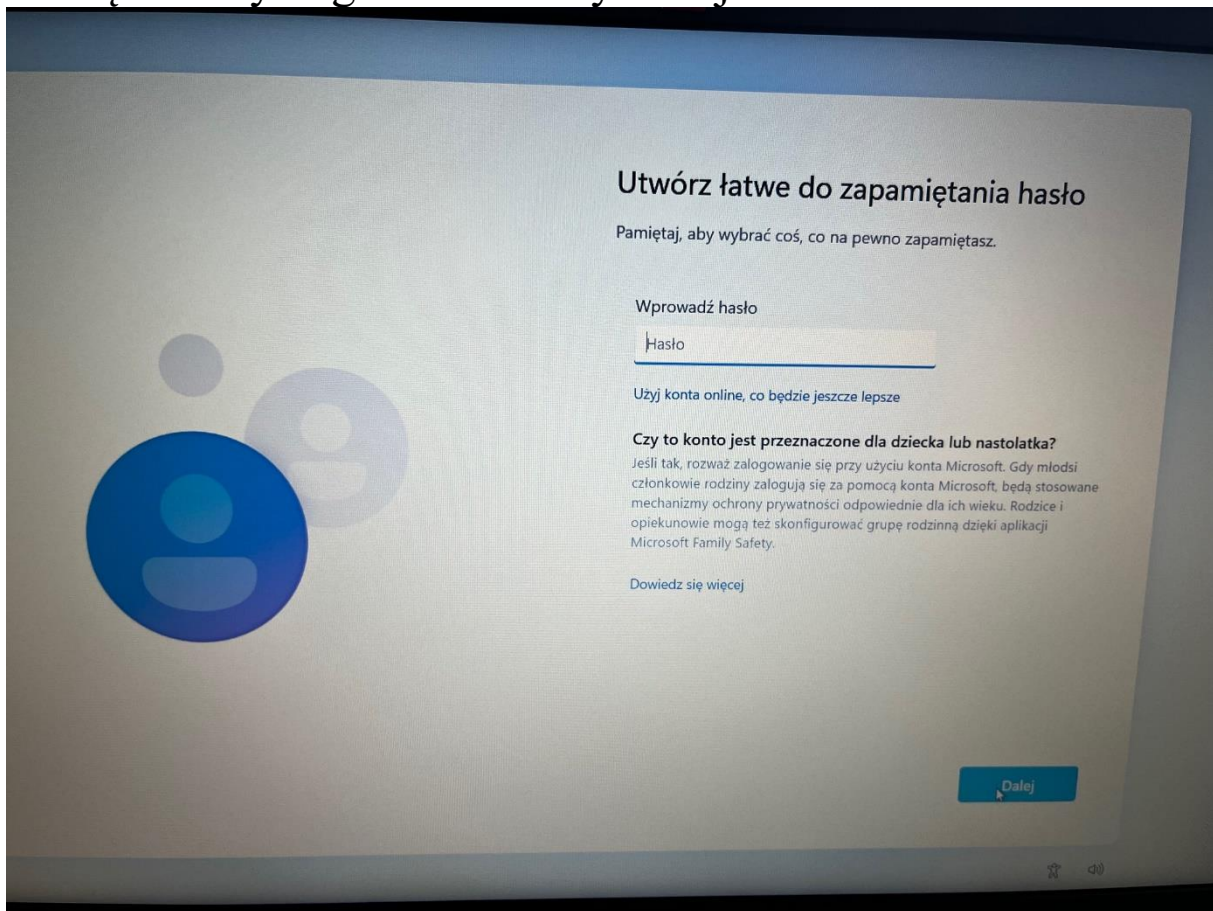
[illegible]

Utwórz łatwe do zapamiętania hasło

Pamiętaj, aby wybrać coś, co na pewno zapamiętasz.

Wprowadź hasło

Hasło

Użyj konta online, co będzie jeszcze lepsze

Czy to konto jest przeznaczone dla dziecka lub nastolatka?

Jeśli tak, rozważ zalogowanie się przy użyciu konta Microsoft. Gdy młodsi członkowie rodziny zalogują się za pomocą konta Microsoft, będą stosowane mechanizmy ochrony prywatności odpowiednie dla ich wieku. Rodzice i opiekunowie mogą też skonfigurować grupę rodzinną dzięki aplikacji Microsoft Family Safety.

Dowiedz się więcej

Dalej